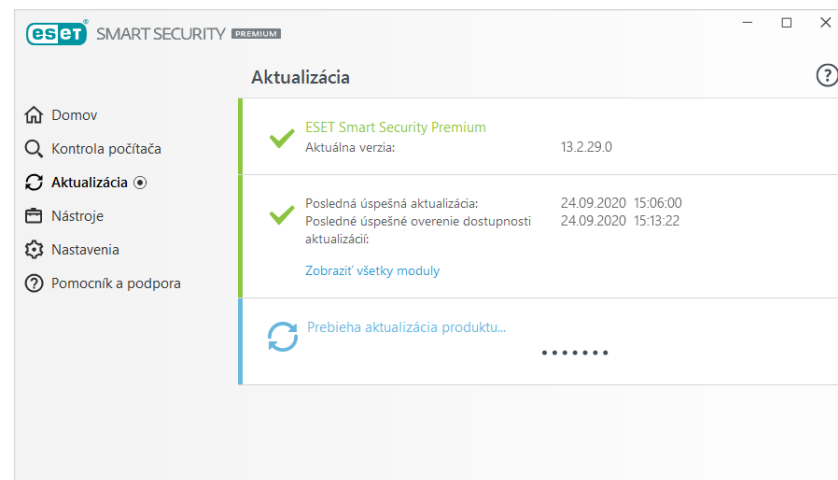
eset SMART SECURITY PREMIUM

Aktualizácia

Domov
Kontrola počítača
Aktualizácia
Nástroje
Nastavenia
Pomocník a podpora

ESET Smart Security Premium
Aktuálna verzia: 13.2.29.0

Posledná úspešná aktualizácia: 24.09.2020 15:06:00
Posledné úspešné overenie dostupnosti aktualizácií: 24.09.2020 15:13:22

Zobraziť všetky moduly

Prebieha aktualizácia produktu...